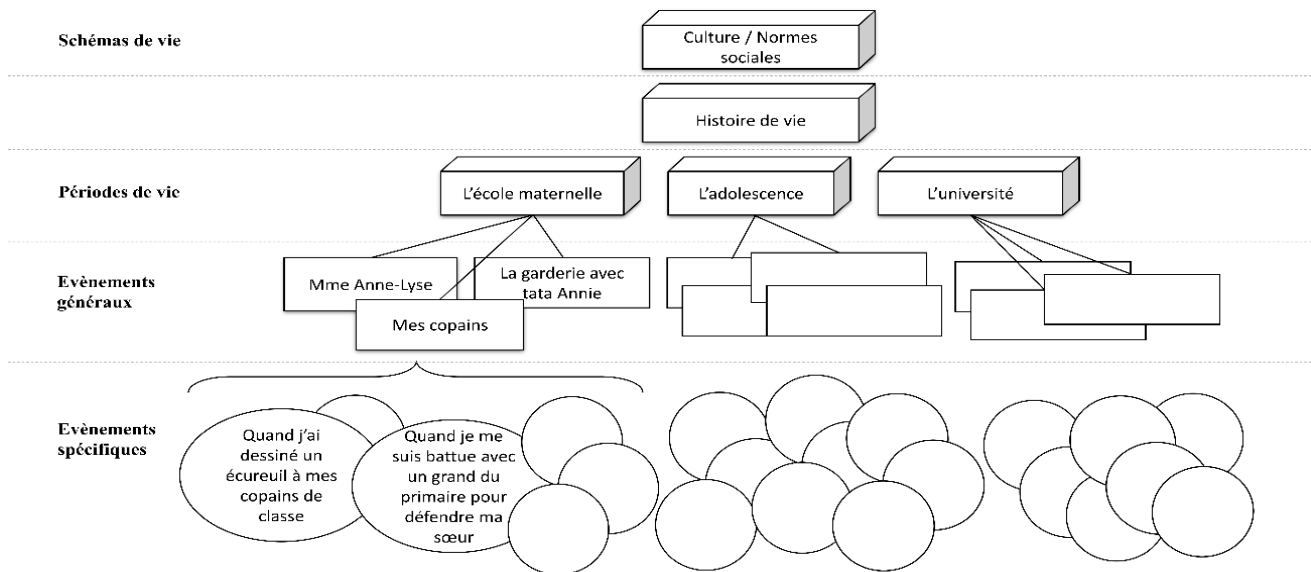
Schémas de vie

Culture / Normes sociales

Histoire de vie

Périodes de vie

L'école maternelle

L'adolescence

L'université

Evènements généraux

Mme Anne-Lyse

La garderie avec tata Annie

Mes copains

Evènements spécifiques

Quand j'ai dessiné un écureuil à mes copains de classe

Quand je me suis battue avec un grand du primaire pour défendre ma sœur